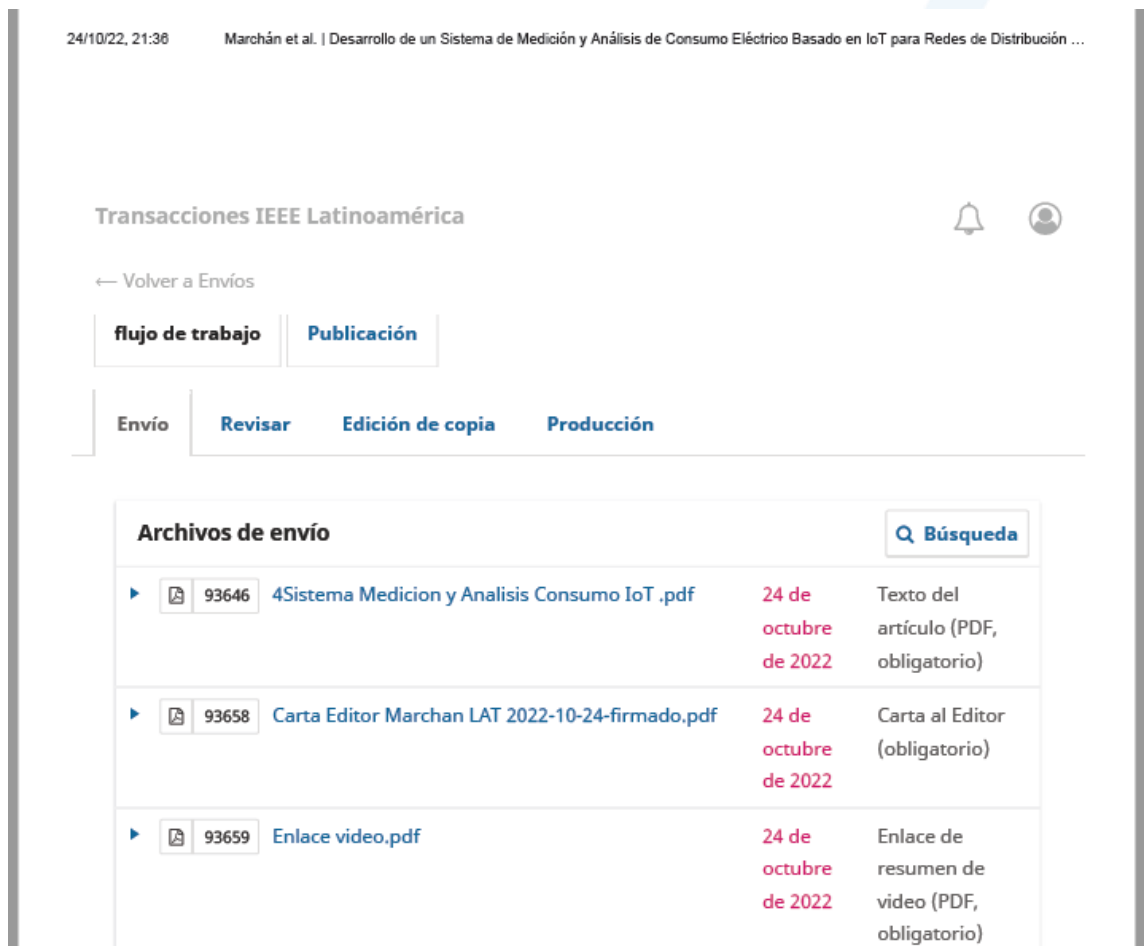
24/10/22, 21:36 Marchán et al. | Desarrollo de un Sistema de Medición y Análisis de Consumo Eléctrico Basado en IoT para Redes de Distribución ...

Transacciones IEEE Latinoamérica

← Volver a Envíos

flujo de trabajo Publicación

Envío Revisar Edición de copia Producción

Archivos de envío

Búsqueda

| | | | |
|---|---|---|---|
| 93646 | 4Sistema Medicion y Analisis Consumo IoT .pdf | 24 de octubre de 2022 | Texto del artículo (PDF, obligatorio) |
| 93658 | Carta Editor Marchan LAT 2022-10-24-firmado.pdf | 24 de octubre de 2022 | Carta al Editor (obligatorio) |
| 93659 | Enlace video.pdf | 24 de octubre de 2022 | Enlace de resumen de video (PDF, obligatorio) |